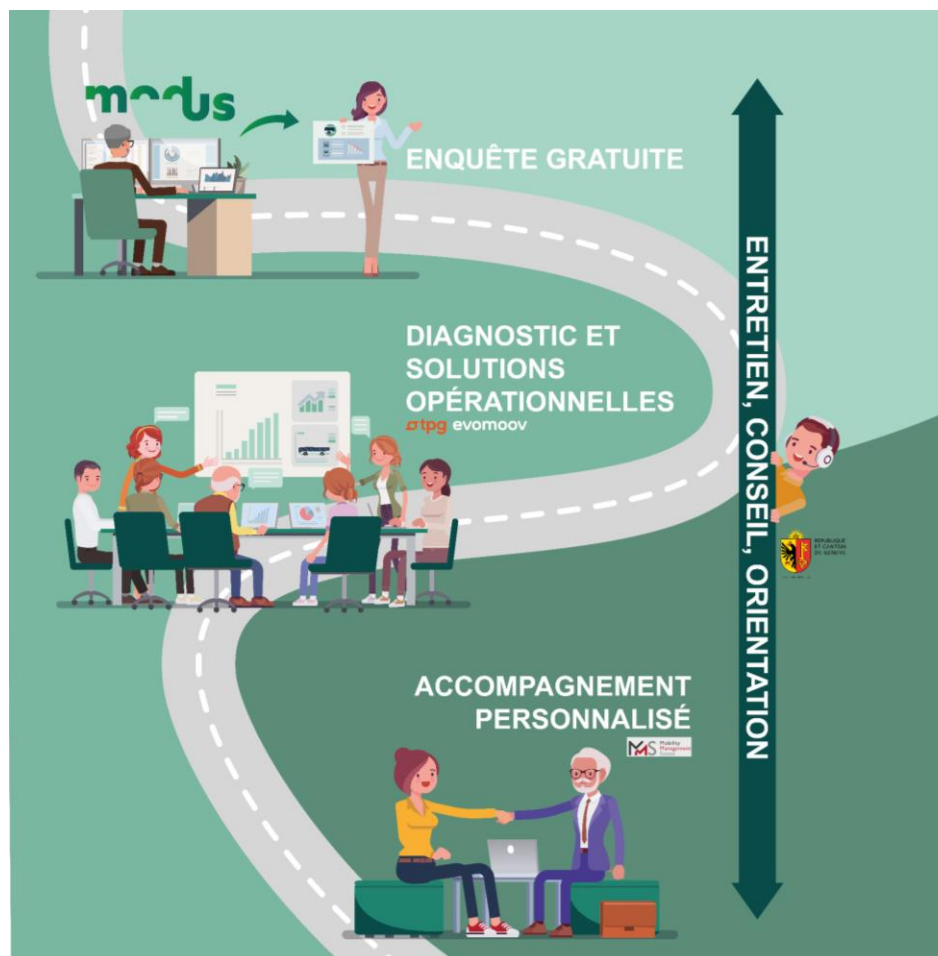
modus

ENQUÊTE GRATUITE

DIAGNOSTIC ET SOLUTIONS OPÉRATIONNELLES

tpg evomoov

ACCOMPAGNEMENT PERSONNALISÉ

MMS Mobility Management Group

ENTRETIEN, CONSEIL, ORIENTATION

RÉPUBLIQUE ET CANTON DE GENÈVE